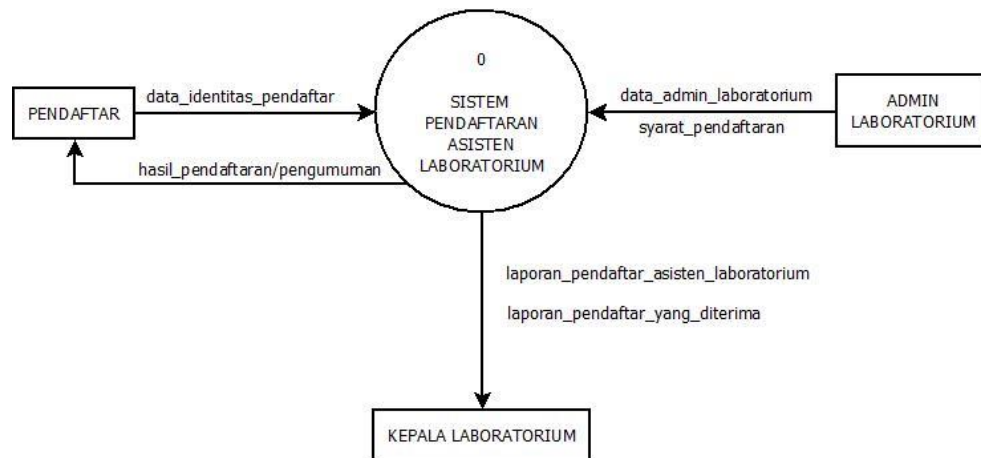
PENDAFTAR

data_identitas_pendaftar

hasil_pendaftaran/pengumuman

0

SISTEM PENDAFTARAN ASISTEN LABORATORIUM

data_admin_laboratorium

syarat_pendaftaran

ADMIN LABORATORIUM

laporan_pendaftar_asisten_laboratorium

laporan_pendaftar_yang_diterima

KEPALA LABORATORIUM